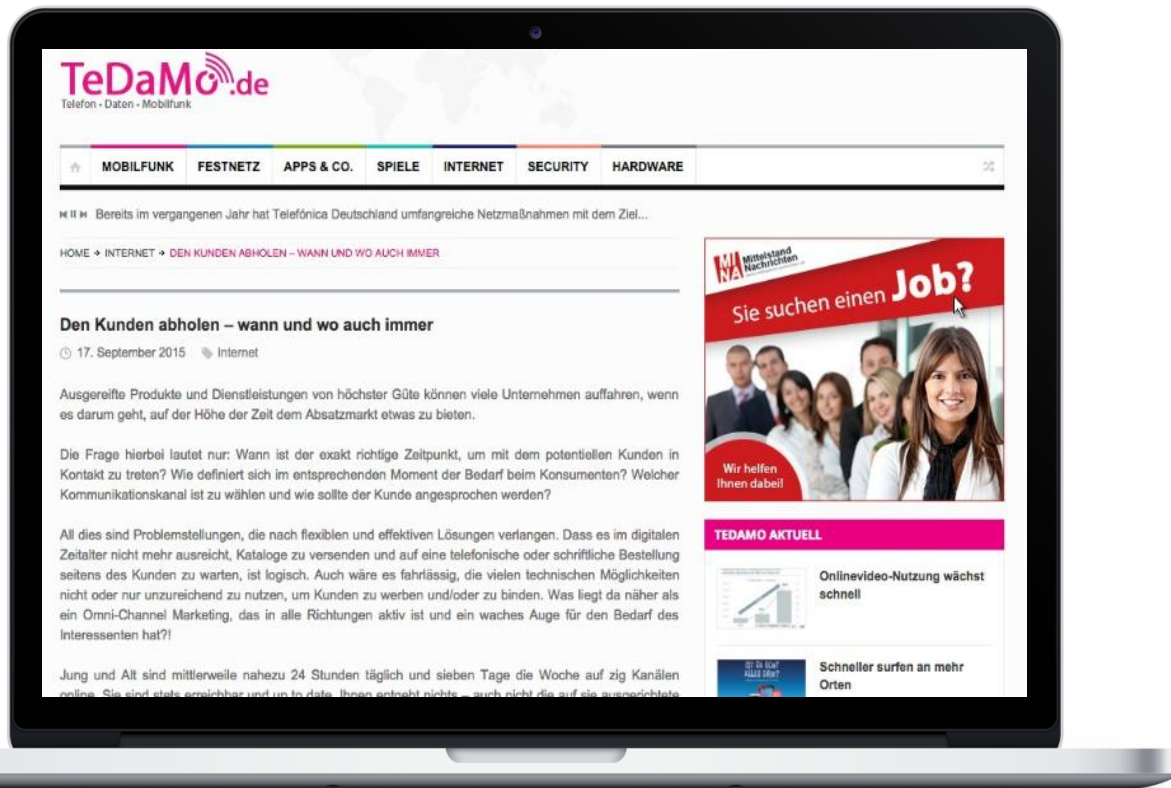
TeDaMo.de
Telefon · Daten · Mobilfunk

MOBILFUNK FESTNETZ APPS & CO. SPIELE INTERNET SECURITY HARDWARE

Bereits im vergangenen Jahr hat Telefónica Deutschland umfangreiche Netzmaßnahmen mit dem Ziel...

HOME → INTERNET → DEN KUNDEN ABHOLEN – WANN UND WO AUCH IMMER

Den Kunden abholen – wann und wo auch immer

17. September 2015 Internet

Ausgereifte Produkte und Dienstleistungen von höchster Güte können viele Unternehmen auffahren, wenn es darum geht, auf der Höhe der Zeit dem Absatzmarkt etwas zu bieten.

Die Frage hierbei lautet nur: Wann ist der exakt richtige Zeitpunkt, um mit dem potentiellen Kunden in Kontakt zu treten? Wie definiert sich im entsprechenden Moment der Bedarf beim Konsumenten? Welcher Kommunikationskanal ist zu wählen und wie sollte der Kunde angesprochen werden?

All dies sind Problemstellungen, die nach flexiblen und effektiven Lösungen verlangen. Dass es im digitalen Zeitalter nicht mehr ausreicht, Kataloge zu versenden und auf eine telefonische oder schriftliche Bestellung seitens des Kunden zu warten, ist logisch. Auch wäre es fahrlässig, die vielen technischen Möglichkeiten nicht oder nur unzureichend zu nutzen, um Kunden zu werben und/oder zu binden. Was liegt da näher als ein Omni-Channel Marketing, das in alle Richtungen aktiv ist und ein waches Auge für den Bedarf des Interessenten hat?!

Jung und Alt sind mittlerweile nahezu 24 Stunden täglich und sieben Tage die Woche auf zig Kanälen online. Sie sind stets erreichbar und up to date. Ihnen entgeht nichts – auch nicht die auf sie ausgerichtete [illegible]

MNA Mittelstand Nachrichten
Sie suchen einen Job?
Wir helfen Ihnen dabei!

TEDAMO AKTUELL

Onlinevideo-Nutzung wächst schnell

Schneller surfen an mehr Orten